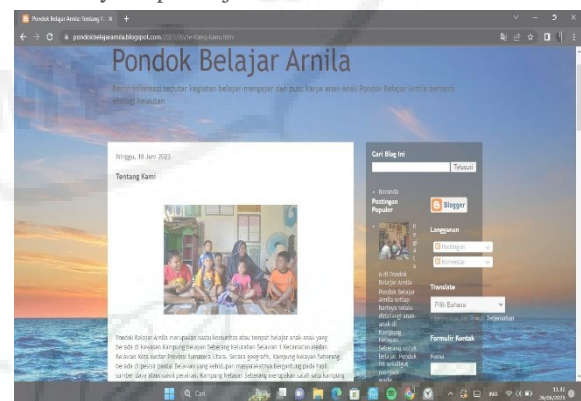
Pondok Belajar Arnila Tentang K ×

pondokbelajararnila.blogspot.com/2023/06/tentang-kami.html

Pondok Belajar Arnila

Berisi informasi seputar kegiatan belajar-mengajar dan pojok karya anak-anak Pondok Belajar Arnila berbasis ekologi kelautan

Minggu, 18 Juni 2023

Tentang Kami

Pondok Belajar Arnila merupakan suatu komunitas atau tempat belajar anak-anak yang berada di kawasan Kampung Nelayan Seberang Kelurahan Belawan I Kecamatan Medan Belawan Kota Medan Provinsi Sumatera Utara. Secara geografis, Kampung Nelayan Seberang berada di pesisir pantai Belawan yang sebagian masyarakatnya bergantung pada hasil sumber daya alam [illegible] perairan Kampung Nelayan Seberang merupakan salah satu kampung

Cari Blog Ini

Telusuri

Beranda

Postingan Populer

Blogger

Langganan

Postingan

Komentar

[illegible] Pondok Belajar Arnila Pondok belajar Arnila setiap harinya selalu didatangi anak-anak di Kampung Nelayan Seberang untuk belajar. Pondok ini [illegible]

Translate

Pilih Bahasa

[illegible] Terjemahan

Formulir Kontak

Nama

Q Cari

11.32
26/06/2023